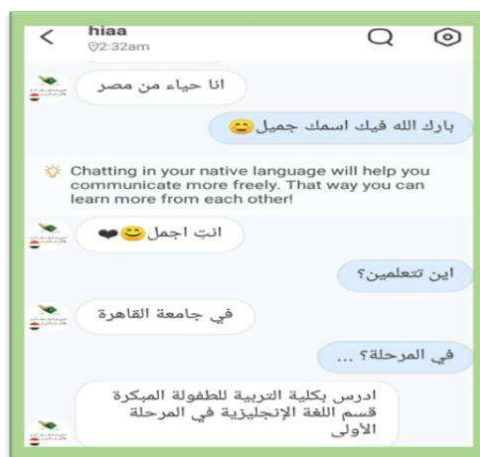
hiaa
2:32am

انا حياء من مصر

بارك الله فيك اسمك جميل😊

Chatting in your native language will help you communicate more freely. That way you can learn more from each other!

انت اجمل😊❤

اين تتعلمين؟

في جامعة القاهرة

في المرحلة؟ ...

ادرس بكلية التربية للطفولة المبكرة قسم اللغة الإنجليزية في المرحلة الأولى